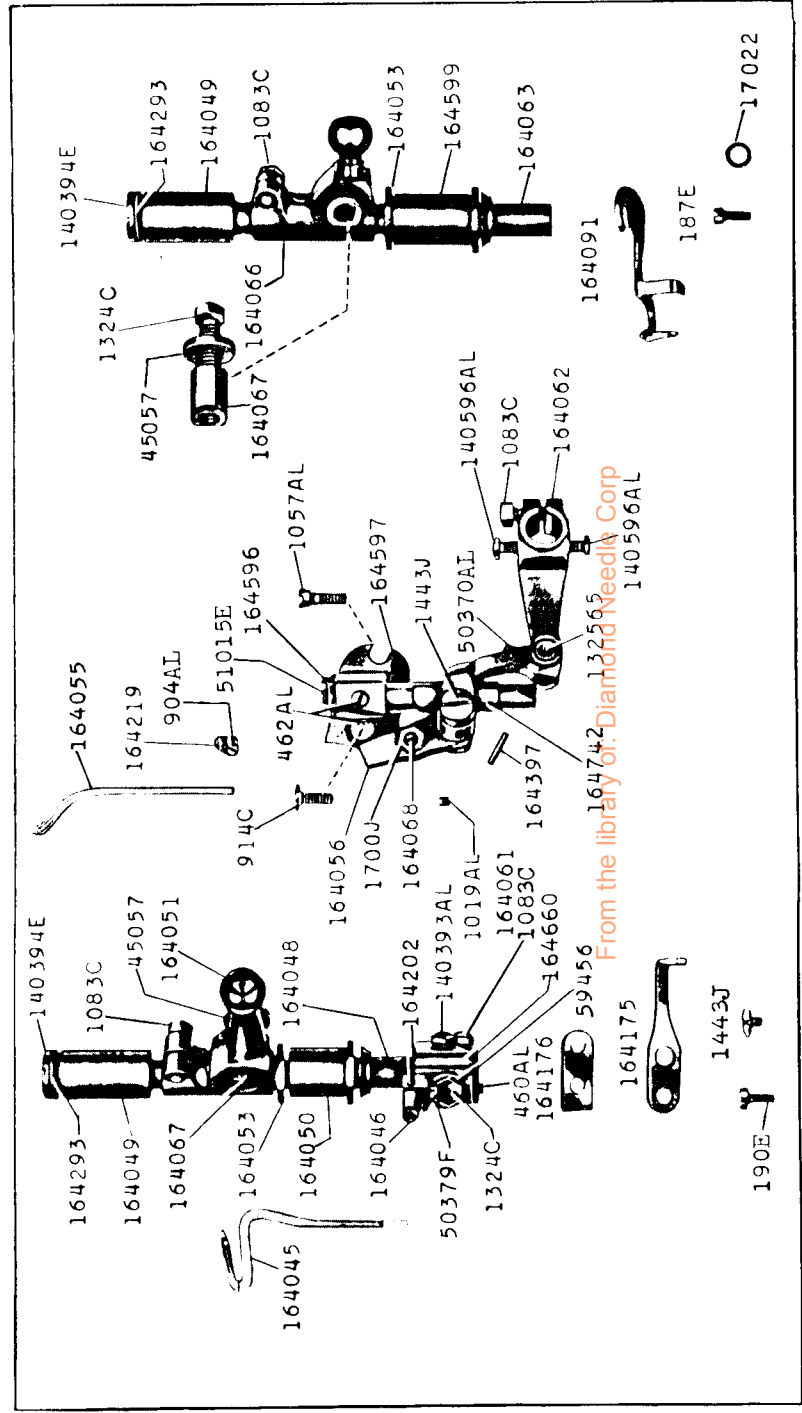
140394E
164293
164049
1083C
164053
164599
164063
17022
164066
187E
164091
1324C
45057
164067
140596AL
1083C
164062
140596AL
1057AL
164597
164596
51015E
1443J
50370AL
132565
164055
904AL
164219
462AL
164742
164397
914C
164056
1700J
164068
1019AL
140394E
1083C
45057
164051
164048
164202
140393AL
164061
1083C
164660
59456
460AL
164176
164175
1443J
164293
164049
164067
164053
164050
164046
50379F
1324C
190E
164045
From the library of: Diamond Needle Corp